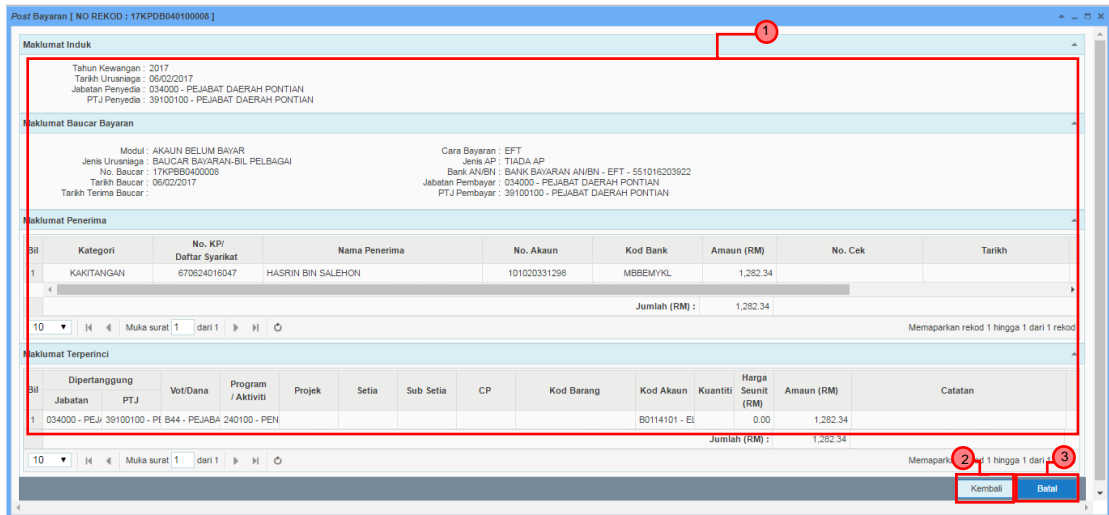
Post Bayaran [ NO REKOD : 17KPDB040100008 ]

1

Maklumat Induk

Tahun Kewangan : 2017
Tarikh Urusniaga : 06/02/2017
Jabatan Penyedia : 034000 - PEJABAT DAERAH PONTIAN
PTJ Penyedia : 39100100 - PEJABAT DAERAH PONTIAN

Maklumat Baucar Bayaran

Modul : AKAUN BELUM BAYAR
Jenis Urusniaga : BAUCAR BAYARAN-BIL PELBAGAI
No. Baucar : 17KPBB0400008
Tarikh Baucar : 06/02/2017
Tarikh Terima Baucar :

Cara Bayaran : EFT
Jenis AP : TIADA AP
Bank AN/BN : BANK BAYARAN AN/BN - EFT - 551016203922
Jabatan Pembayar : 034000 - PEJABAT DAERAH PONTIAN
PTJ Pembayar : 39100100 - PEJABAT DAERAH PONTIAN

Maklumat Penerima

| Bil | Kategori | No. KP/ Daftar Syarikat | Nama Penerima | No. Akaun | Kod Bank | Amaun (RM) | No. Cek | Tarikh |
|---|---|---|---|---|---|---|---|---|
| 1 | KAKITANGAN | 670624016047 | HASRIN BIN SALEHON | 101020331298 | MBBEMYKL | 1,282.34 | | |

Jumlah (RM) : 1,282.34

10 Muka surat 1 dari 1
Memaparkan rekod 1 hingga 1 dari 1 rekod

Maklumat Terperinci

| Bil | Dipertanggung Jabatan | Dipertanggung PTJ | Vot/Dana | Program / Aktiviti | Projek | Setia | Sub Setia | CP | Kod Barang | Kod Akaun | Kuantiti | Harga Seunit (RM) | Amaun (RM) | Catatan |
|---|---|---|---|---|---|---|---|---|---|---|---|---|---|---|
| 1 | 034000 - PEJA | 39100100 - PE | B44 - PEJABA | 240100 - PEN | | | | | | B0114101 - El | | 0.00 | 1,282.34 | |

Jumlah (RM) : 1,282.34

10 Muka surat 1 dari 1
Memaparkan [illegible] 1 hingga 1 dari 1

2
3

Kembali
Batal